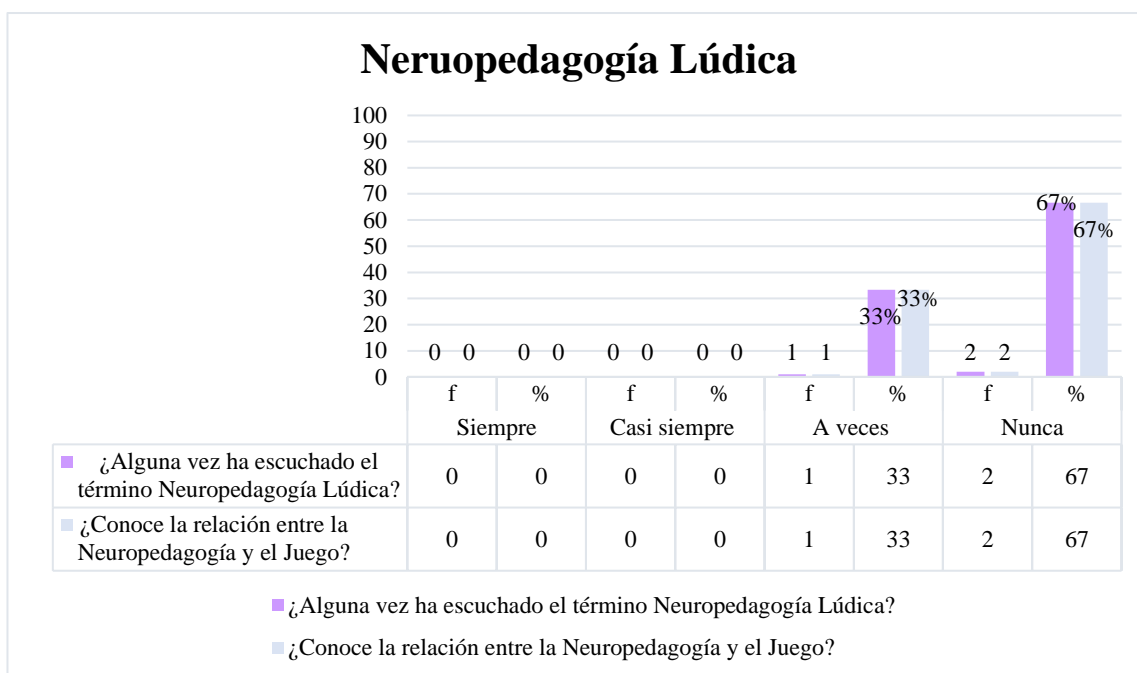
Neruopedagogía Lúdica

100
90
80
70
60
50
40
30
20
10
0

0 0 0 0 0 0 0 0 1 1 33% 33% 2 2 67% 67%

| | f | % | f | % | f | % | f | % |
|---|---|---|---|---|---|---|---|---|
| | Siempre | | Casi siempre | | A veces | | Nunca | |
| ¿Alguna vez ha escuchado el término Neuropedagogía Lúdica? | 0 | 0 | 0 | 0 | 1 | 33 | 2 | 67 |
| ¿Conoce la relación entre la Neuropedagogía y el Juego? | 0 | 0 | 0 | 0 | 1 | 33 | 2 | 67 |

¿Alguna vez ha escuchado el término Neuropedagogía Lúdica?

¿Conoce la relación entre la Neuropedagogía y el Juego?